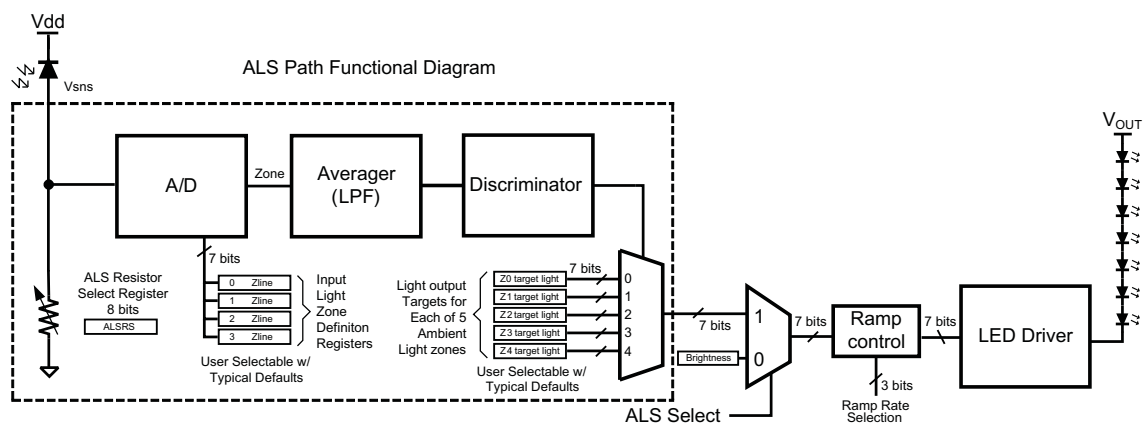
Vdd

Vsns

ALS Path Functional Diagram

A/D

Zone

Averager (LPF)

Discriminator

7 bits

ALS Resistor Select Register 8 bits

ALSRS

| 0 | Zline |
|---|---|
| 1 | Zline |
| 2 | Zline |
| 3 | Zline |

Input Light Zone Definiton Registers

User Selectable w/ Typical Defaults

Light output Targets for Each of 5 Ambient Light zones

Z0 target light
Z1 target light
Z2 target light
Z3 target light
Z4 target light

7 bits

0
1
2
3
4

User Selectable w/ Typical Defaults

7 bits

1

0

Brightness

ALS Select

7 bits

Ramp control

3 bits

Ramp Rate Selection

7 bits

LED Driver

$V_{OUT}$